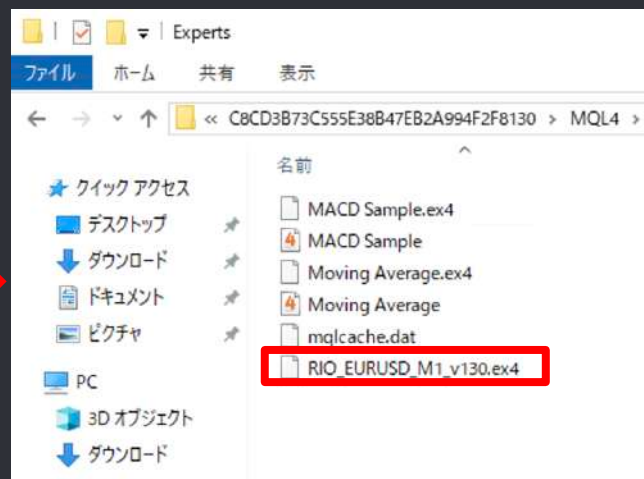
Experts

ファイル ホーム 共有 表示

« C8CD3B73C555E38B47EB2A994F2F8130 > MQL4 >

クイック アクセス
デスクトップ
ダウンロード
ドキュメント
ピクチャ
PC
3D オブジェクト
ダウンロード

名前
MACD Sample.ex4
MACD Sample
Moving Average.ex4
Moving Average
mqlcache.dat
RIO_EURUSD_M1_v130.ex4